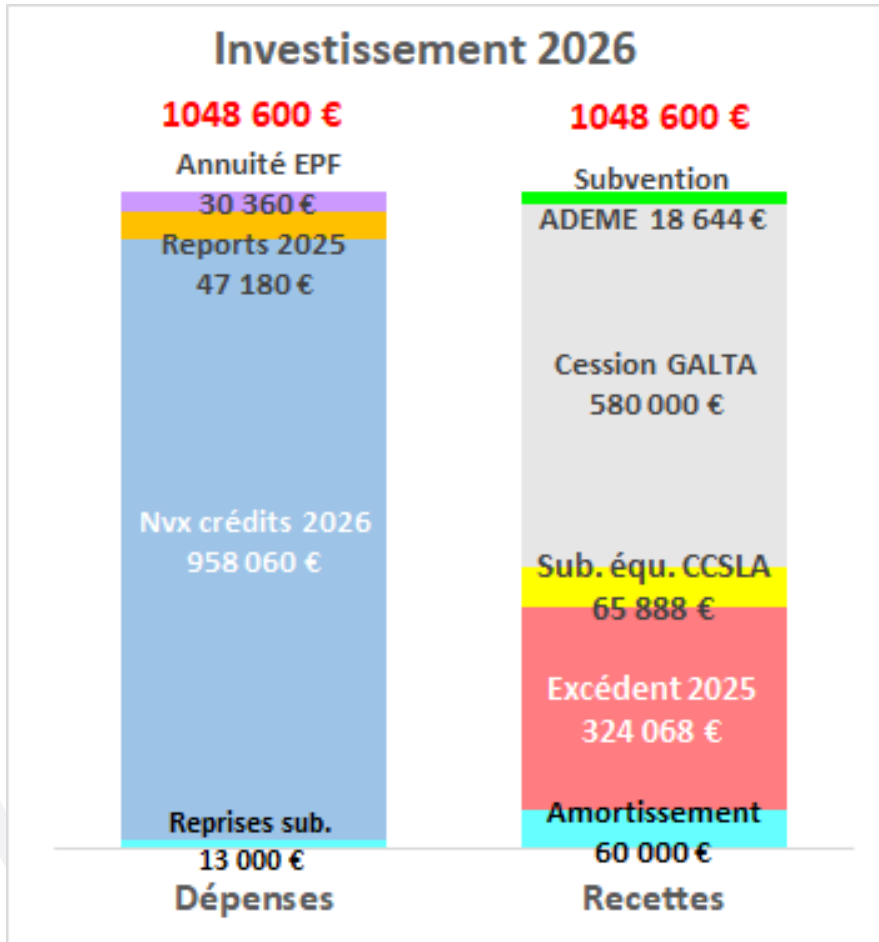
Investissement 2026

1048 600 €

1048 600 €

Annuité EPF
30 360 €

Reports 2025
47 180 €

Nvx crédits 2026
958 060 €

Reprises sub.
13 000 €

Subvention
ADEME 18 644 €

Cession GALTA
580 000 €

Sub. équ. CCSLA
65 888 €

Excédent 2025
324 068 €

Amortissement
60 000 €

Dépenses

Recettes